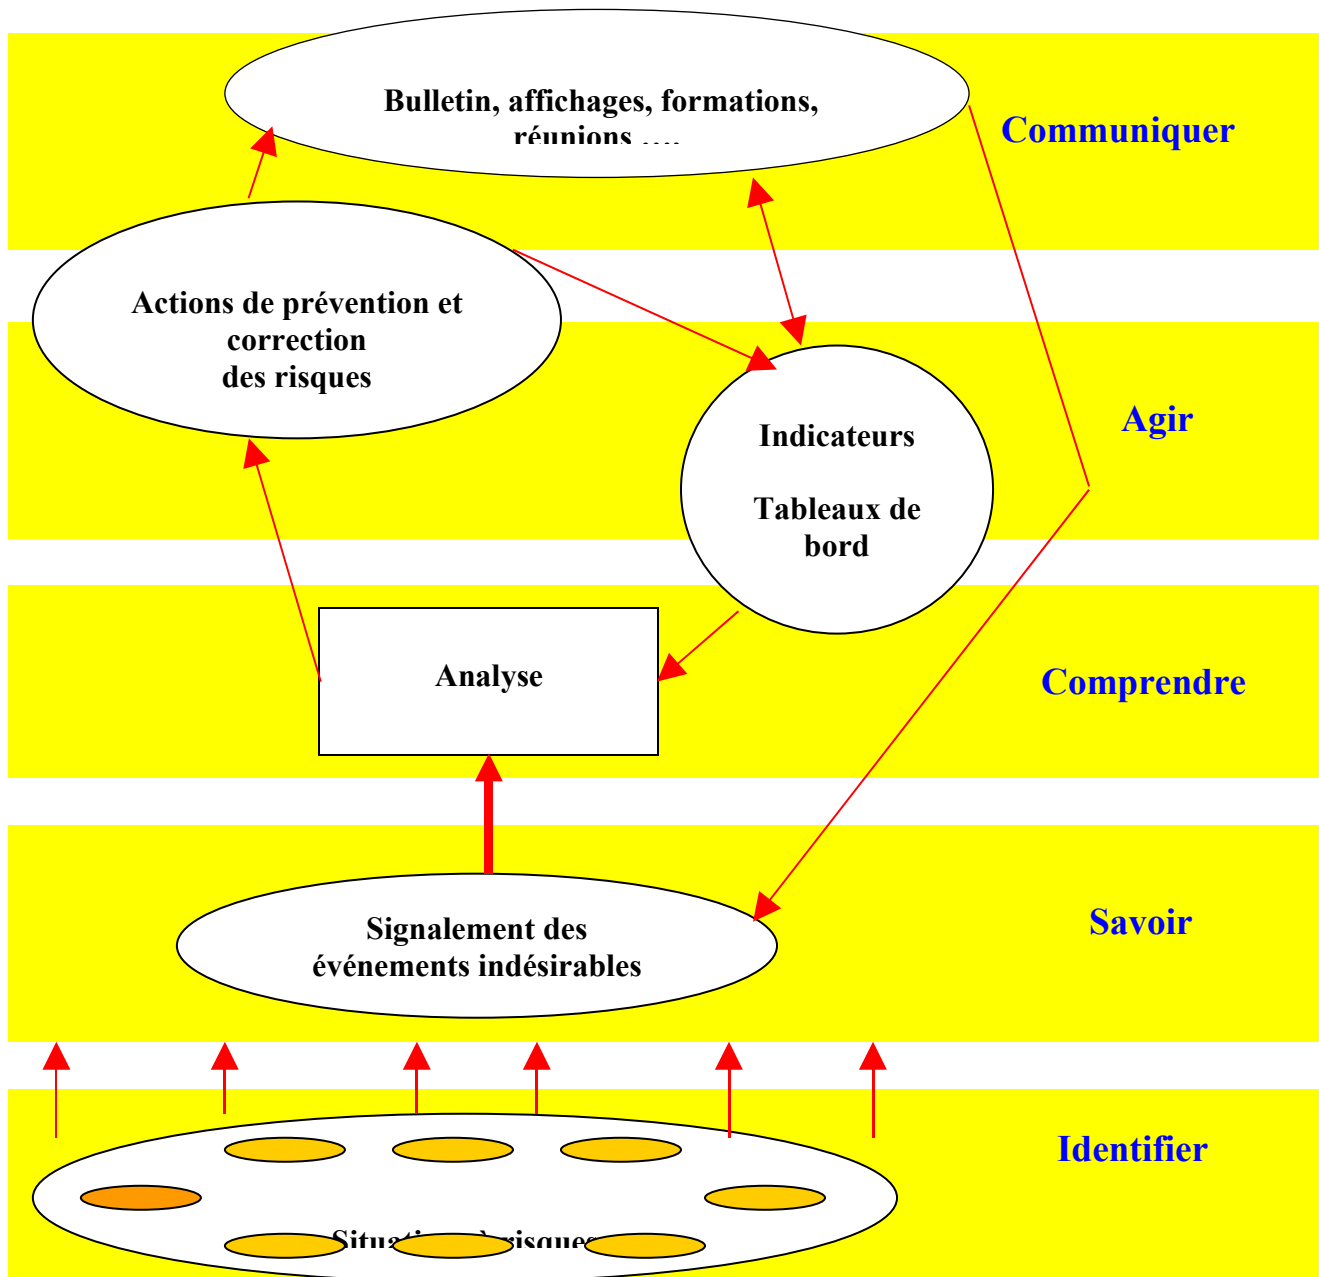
Bulletin, affichages, formations, réunions ….

Communiquer

Actions de prévention et correction des risques

Indicateurs

Tableaux de bord

Agir

Analyse

Comprendre

Signalement des événements indésirables

Savoir

Identifier

Situati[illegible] à risques